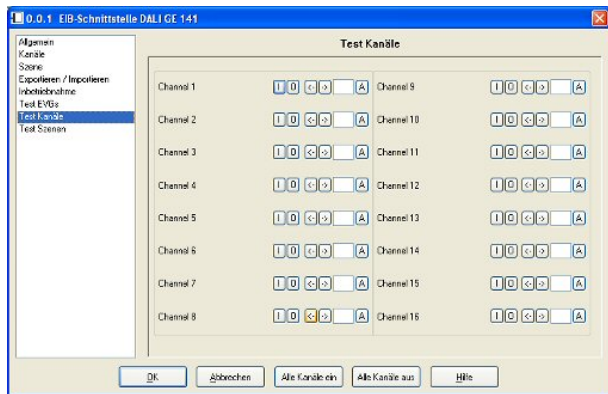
0.0.1 EIB-Schnittstelle DALI GE 141

Allgemein
Kanäle
Szene
Exportieren / Importieren
Inbetriebnahme
Test EVGs
Test Kanäle
Test Szenen

Test Kanäle

| | | | |
|---|---|---|---|
| Channel 1 | I 0 < > A | Channel 9 | I 0 < > A |
| Channel 2 | I 0 < > A | Channel 10 | I 0 < > A |
| Channel 3 | I 0 < > A | Channel 11 | I 0 < > A |
| Channel 4 | I 0 < > A | Channel 12 | I 0 < > A |
| Channel 5 | I 0 < > A | Channel 13 | I 0 < > A |
| Channel 6 | I 0 < > A | Channel 14 | I 0 < > A |
| Channel 7 | I 0 < > A | Channel 15 | I 0 < > A |
| Channel 8 | I 0 < > A | Channel 16 | I 0 < > A |

OK Abbrechen Alle Kanäle ein Alle Kanäle aus Hilfe